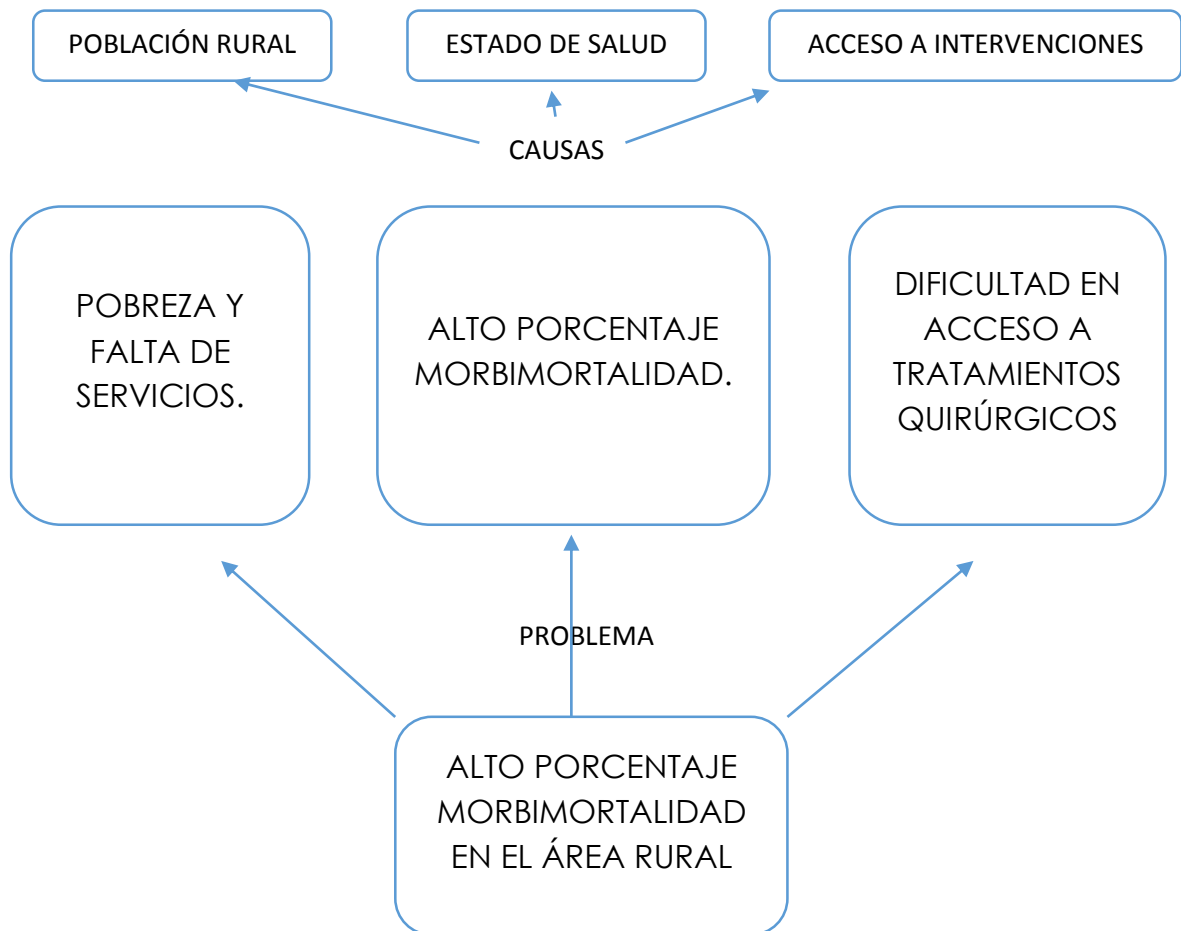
POBLACIÓN RURAL

ESTADO DE SALUD

ACCESO A INTERVENCIONES

CAUSAS

POBREZA Y FALTA DE SERVICIOS.

ALTO PORCENTAJE MORBIMORTALIDAD.

DIFICULTAD EN ACCESO A TRATAMIENTOS QUIRÚRGICOS

PROBLEMA

ALTO PORCENTAJE MORBIMORTALIDAD EN EL ÁREA RURAL